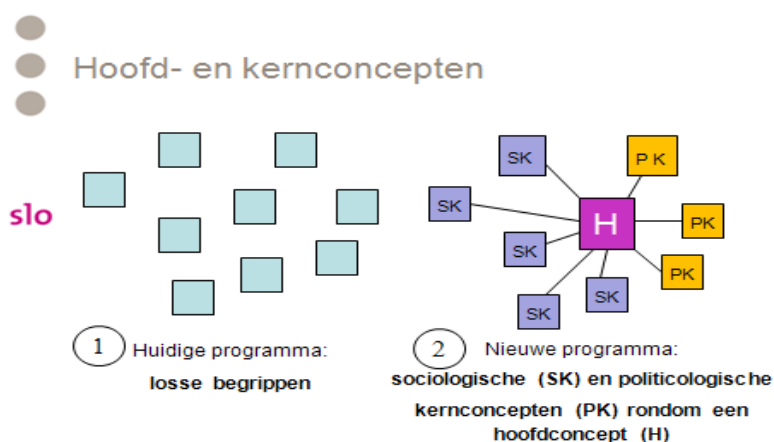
Hoofd- en kernconcepten

slo

SK

P K

SK

H

PK

SK

PK

SK

SK

1 Huidige programma:

losse begrippen

2 Nieuwe programma:

sociologische (SK) en politicologische kernconcepten (PK) rondom een hoofdconcept (H)